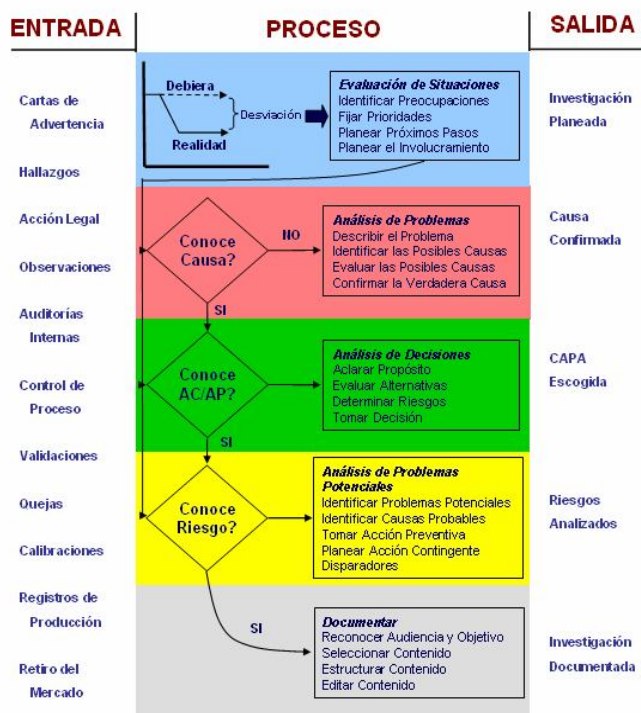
ENTRADA

Cartas de Advertencia

Hallazgos

Acción Legal

Observaciones

Auditorías Internas

Control de Proceso

Validaciones

Quejas

Calibraciones

Registros de Producción

Retiro del Mercado

PROCESO

Debiera

Desviación

Realidad

Evaluación de Situaciones
Identificar Preocupaciones
Fijar Prioridades
Planear Próximos Pasos
Planear el Involucramiento

Conoce Causa?

NO

Análisis de Problemas
Describir el Problema
Identificar las Posibles Causas
Evaluar las Posibles Causas
Confirmar la Verdadera Causa

SI

Conoce AC/AP?

Análisis de Decisiones
Aclarar Propósito
Evaluar Alternativas
Determinar Riesgos
Tomar Decisión

SI

Conoce Riesgo?

Análisis de Problemas Potenciales
Identificar Problemas Potenciales
Identificar Causas Probables
Tomar Acción Preventiva
Planear Acción Contingente
Disparadores

SI

Documentar
Reconocer Audiencia y Objetivo
Seleccionar Contenido
Estructurar Contenido
Editar Contenido

SALIDA

Investigación Planeada

Causa Confirmada

CAPA Escogida

Riesgos Analizados

Investigación Documentada